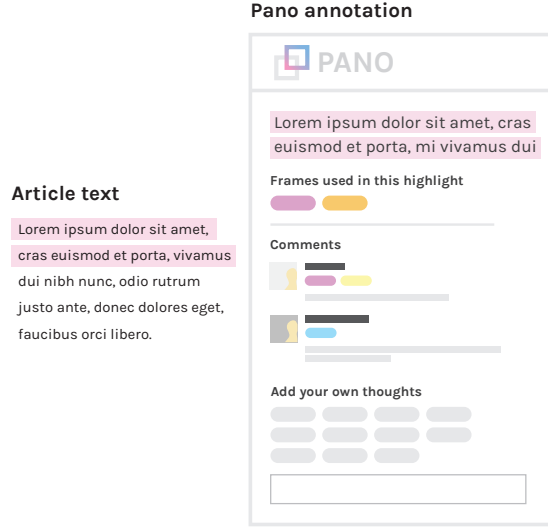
Pano annotation

PANO

Lorem ipsum dolor sit amet, cras euismod et porta, mi vivamus dui

Frames used in this highlight

Comments

Add your own thoughts

Article text

Lorem ipsum dolor sit amet, cras euismod et porta, vivamus dui nibh nunc, odio rutrum justo ante, donec dolores eget, faucibus orci libero.